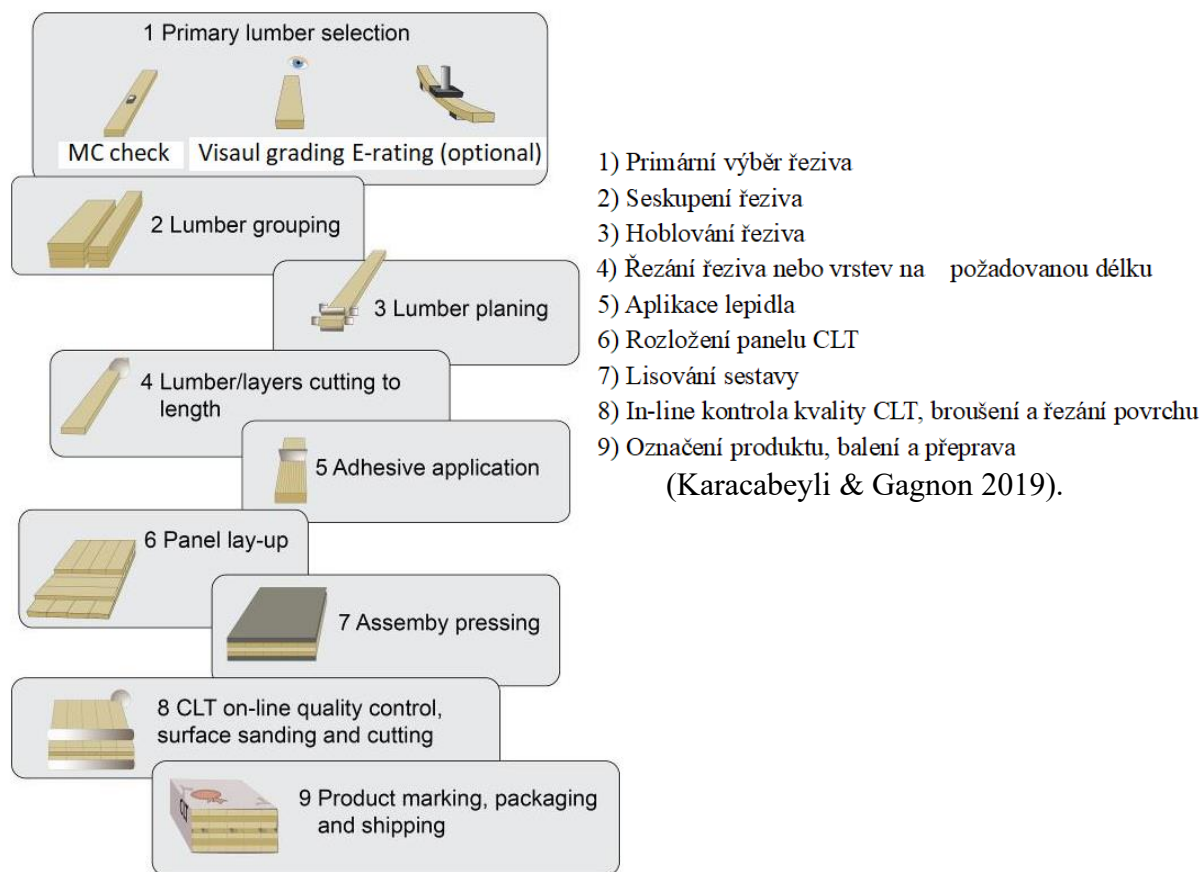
1 Primary lumber selection

MC check Visaul grading E-rating (optional)

2 Lumber grouping

3 Lumber planing

4 Lumber/layers cutting to length

5 Adhesive application

6 Panel lay-up

7 Assemby pressing

8 CLT on-line quality control, surface sanding and cutting

9 Product marking, packaging and shipping

1) Primární výběr řeziva
2) Seskupení řeziva
3) Hoblování řeziva
4) Řezání řeziva nebo vrstev na požadovanou délku
5) Aplikace lepidla
6) Rozložení panelu CLT
7) Lisování sestavy
8) In-line kontrola kvality CLT, broušení a řezání povrchu
9) Označení produktu, balení a přeprava
(Karacabeyli & Gagnon 2019).